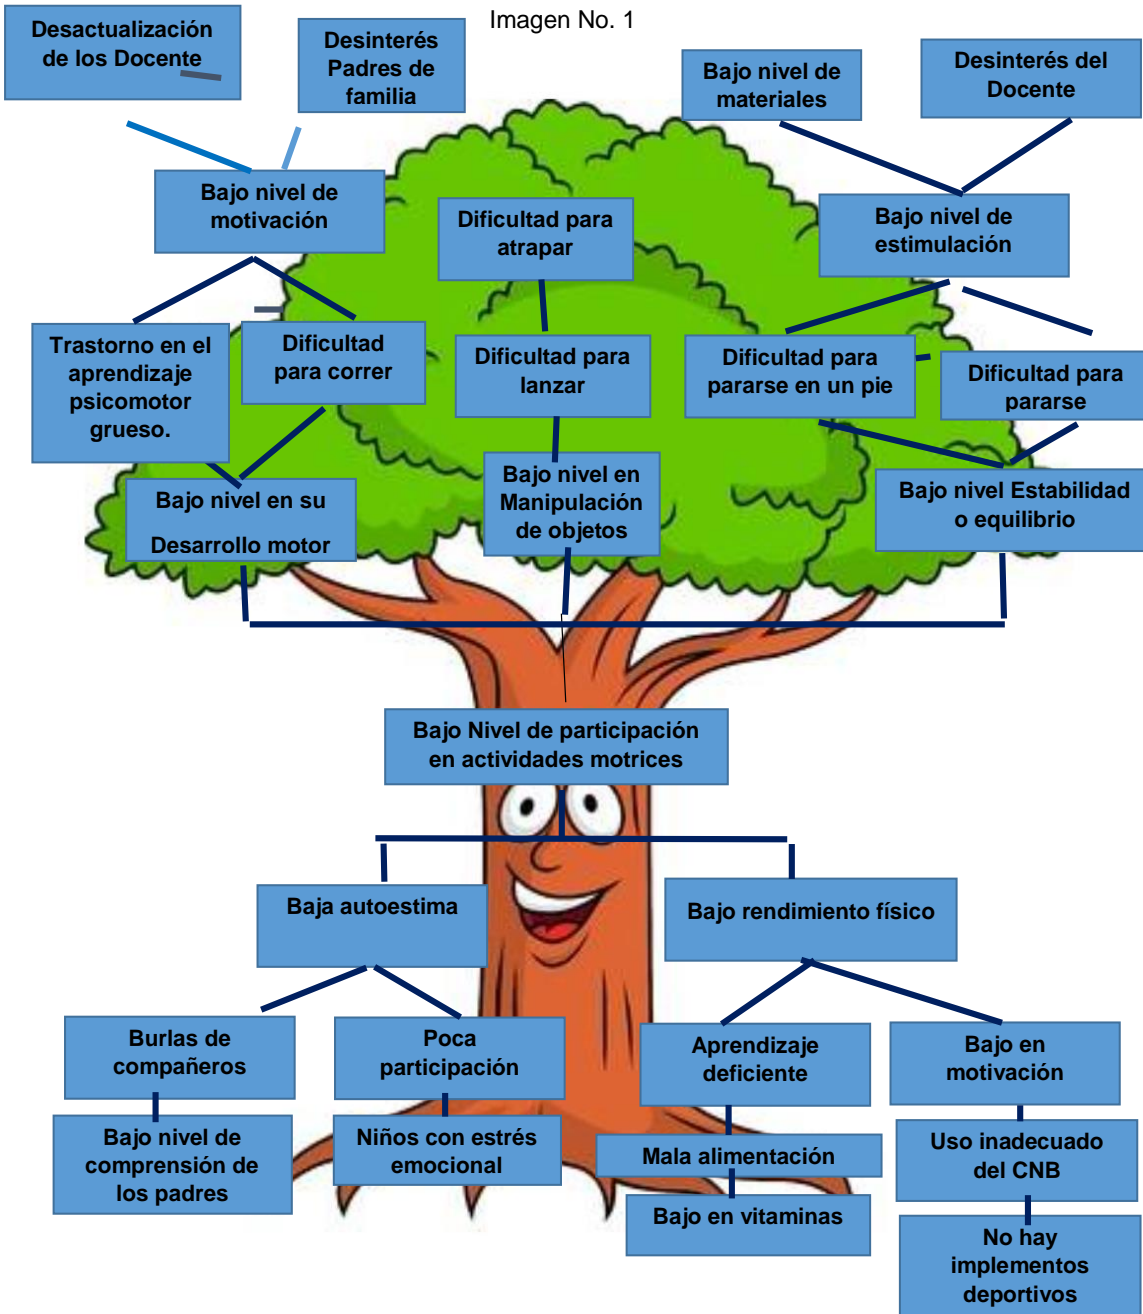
Imagen No. 1

Desactualización de los Docente

Desinterés Padres de familia

Bajo nivel de materiales

Desinterés del Docente

Bajo nivel de motivación

Dificultad para atrapar

Bajo nivel de estimulación

Trastorno en el aprendizaje psicomotor grueso.

Dificultad para correr

Dificultad para lanzar

Dificultad para pararse en un pie

Dificultad para pararse

Bajo nivel en su Desarrollo motor

Bajo nivel en Manipulación de objetos

Bajo nivel Estabilidad o equilibrio

Bajo Nivel de participación en actividades motrices

Baja autoestima

Bajo rendimiento físico

Burlas de compañeros

Poca participación

Aprendizaje deficiente

Bajo en motivación

Bajo nivel de comprensión de los padres

Niños con estrés emocional

Mala alimentación

Uso inadecuado del CNB

Bajo en vitaminas

No hay implementos deportivos